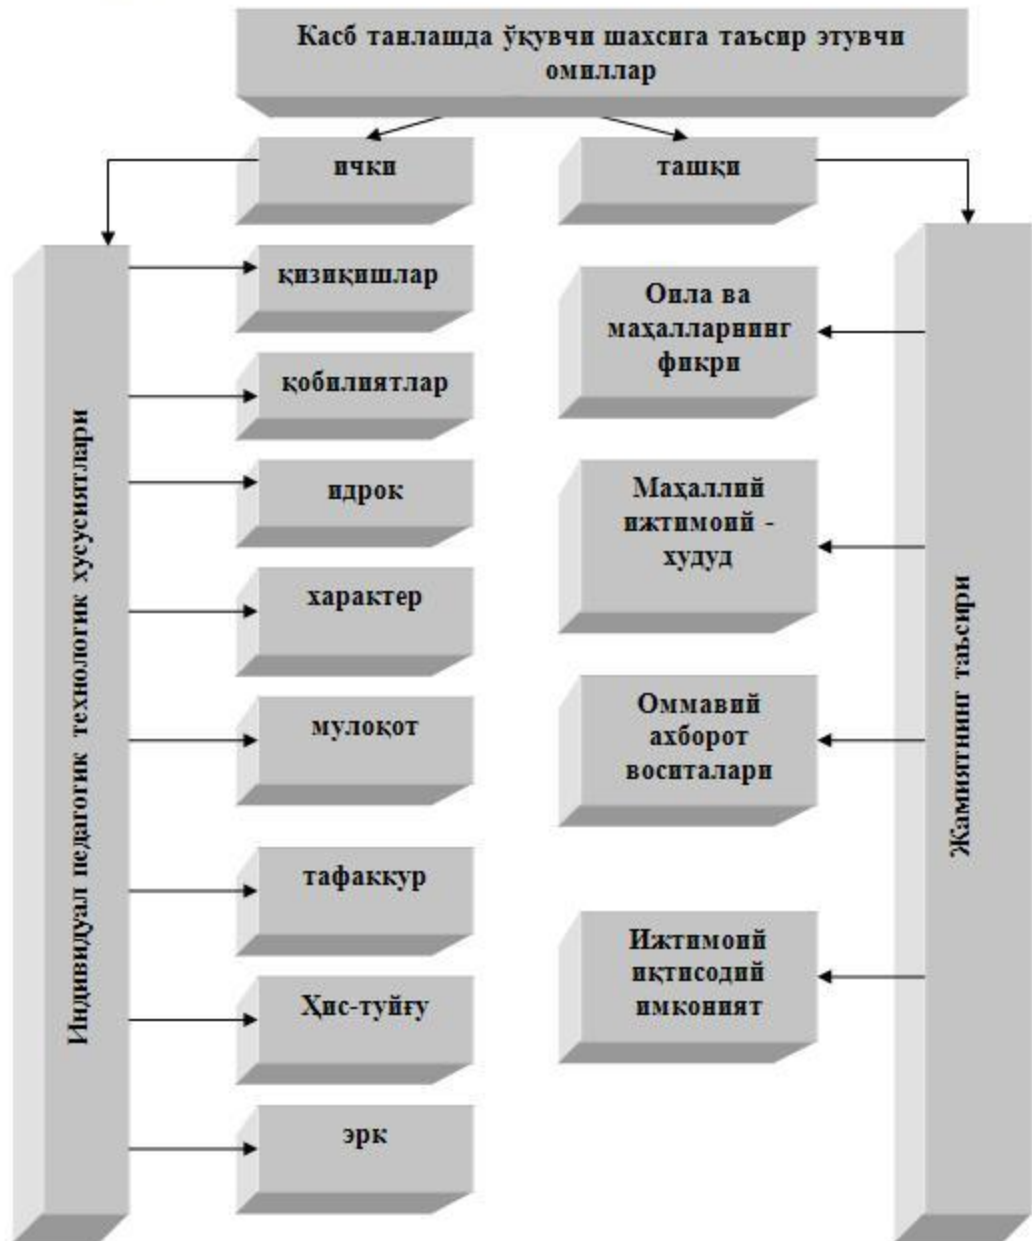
Касб танлашда ўқувчи шахсига таъсир этувчи омиллар

ички

ташқи

Индивидуал педагогик технологик хусусиятлари

қизиқишлар

қобилиятлар

идрок

характер

мулоқот

тафаккур

Ҳис-туйғу

эрк

Жамиятнинг таъсири

Оила ва маҳалларнинг фикри

Маҳаллий ижтимоий - худуд

Оммавий ахборот воситалари

Ижтимоий иқтисодий имконият